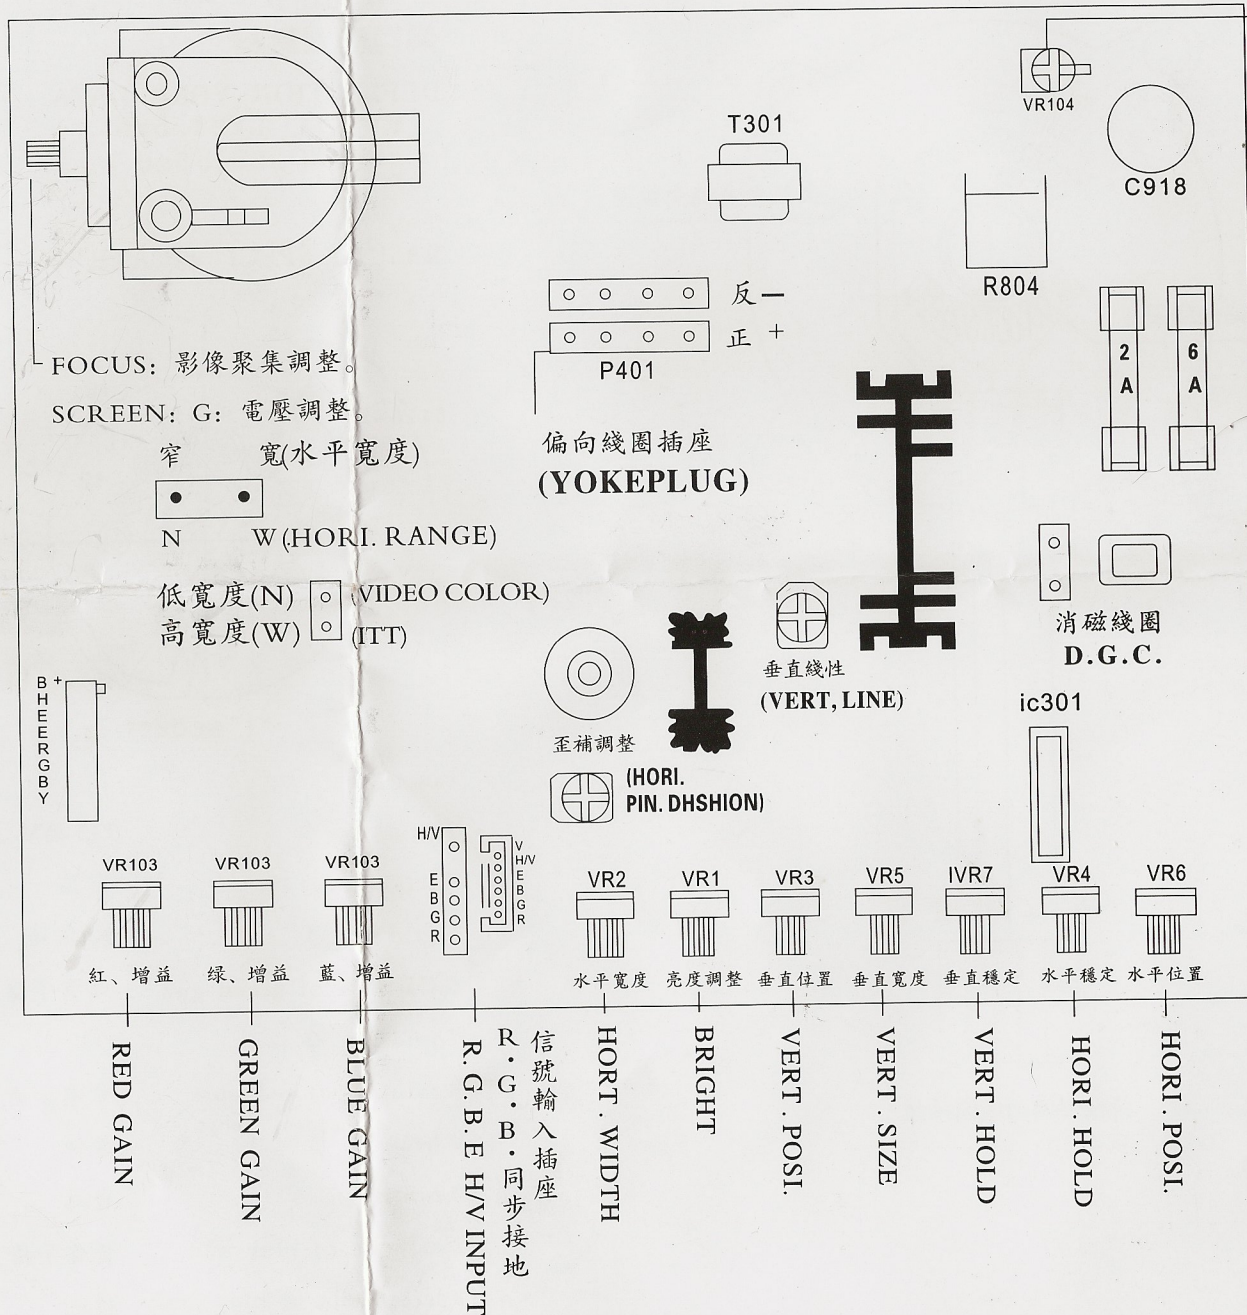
VR104

T301

C918

R804

反 —
正 +

P401

FOCUS: 影像聚集調整。

SCREEN: G: 電壓調整。

窄 寬(水平寬度)

N W(HORI. RANGE)

偏向綫圈插座
(YOKEPLUG)

2 A

6 A

低寬度(N) (VIDEO COLOR)
高寬度(W) (ITT)

垂直綫性
(VERT, LINE)

消磁綫圈
D.G.C.

ic301

B+
H
E
E
R
G
B
Y

歪補調整

(HORI. PIN. DHSHION)

H/V
E
B
G
R

V
H/V
E
B
G
R

VR103 VR103 VR103

紅、增益 綠、增益 藍、增益

VR2 VR1 VR3 VR5 IVR7 VR4 VR6

水平寬度 亮度調整 垂直位置 垂直寬度 垂直穩定 水平穩定 水平位置

RED GAIN

GREEN GAIN

BLUE GAIN

R.G.B.E H/V INPUT

R・G・B・同步接地

信號輸入插座

HORT. WIDTH

BRIGHT

VERT. POSI.

VERT. SIZE

VERT. HOLD

HORI. HOLD

HORI. POSI.